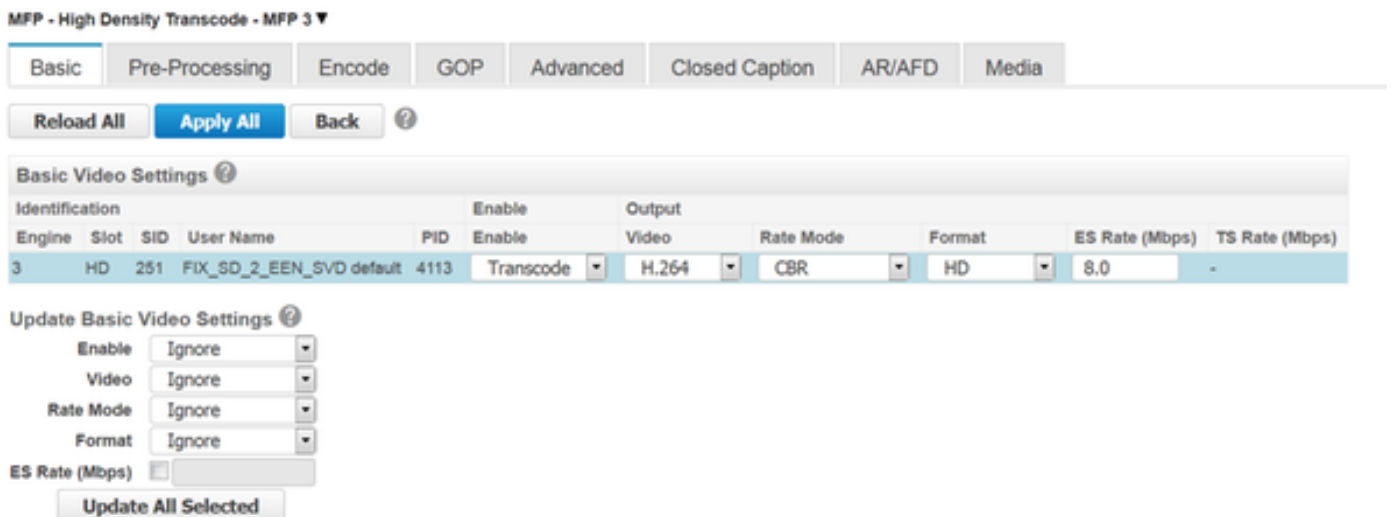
MFP - High Density Transcode - MFP 3 ▼

Basic | Pre-Processing | Encode | GOP | Advanced | Closed Caption | AR/AFD | Media

Reload All | Apply All | Back

Basic Video Settings

| Identification | | | | | Enable | Output | | | | |
|---|---|---|---|---|---|---|---|---|---|---|
| Engine | Slot | SID | User Name | PID | Enable | Video | Rate Mode | Format | ES Rate (Mbps) | TS Rate (Mbps) |
| 3 | HD | 251 | FIX_SD_2_EEN_SVD default | 4113 | Transcode | H.264 | CBR | HD | 8.0 | - |

Update Basic Video Settings

Enable: Ignore
Video: Ignore
Rate Mode: Ignore
Format: Ignore
ES Rate (Mbps)

Update All Selected